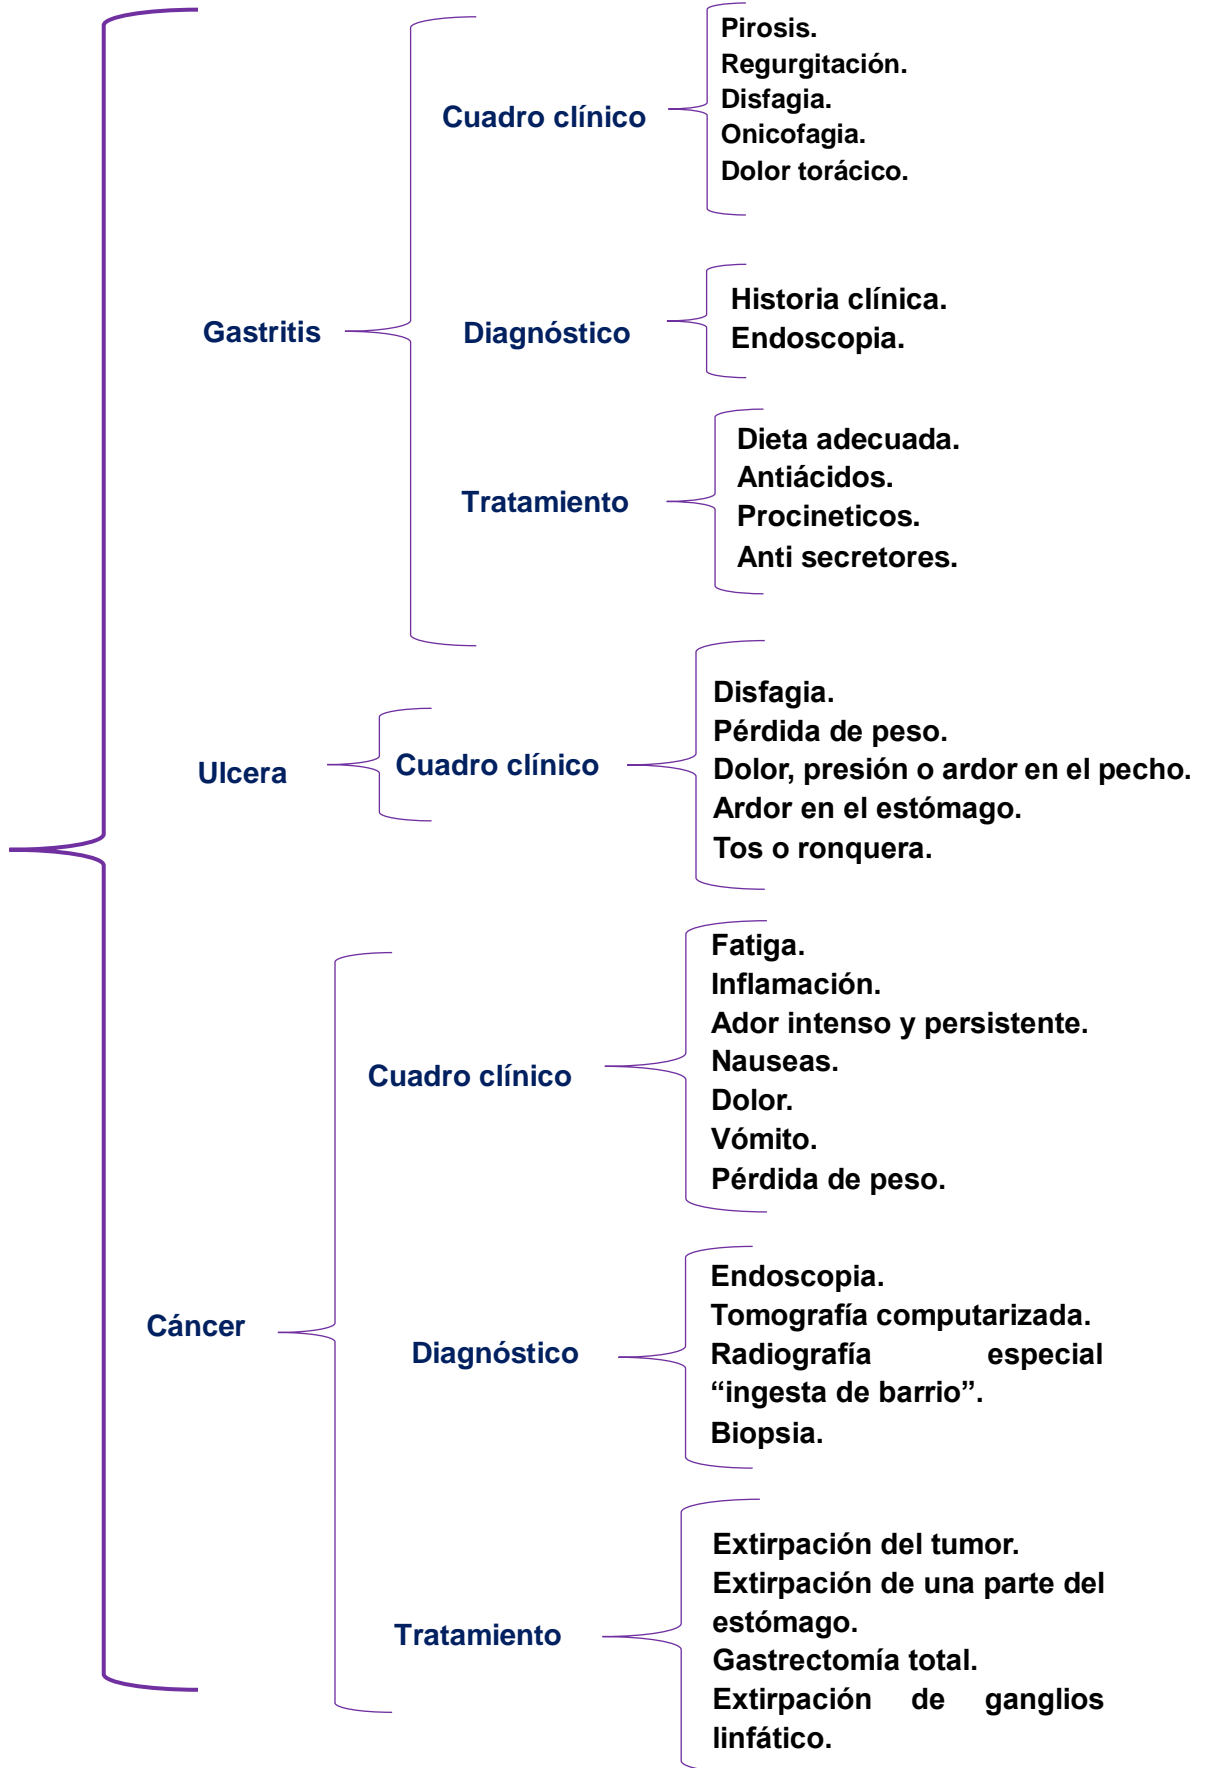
Gastritis

Cuadro clínico

Pirosis.
Regurgitación.
Disfagia.
Onicofagia.
Dolor torácico.

Diagnóstico

Historia clínica.
Endoscopia.

Tratamiento

Dieta adecuada.
Antiácidos.
Procineticos.
Anti secretores.

Ulcera

Cuadro clínico

Disfagia.
Pérdida de peso.
Dolor, presión o ardor en el pecho.
Ardor en el estómago.
Tos o ronquera.

Cáncer

Cuadro clínico

Fatiga.
Inflamación.
Ador intenso y persistente.
Nauseas.
Dolor.
Vómito.
Pérdida de peso.

Diagnóstico

Endoscopia.
Tomografía computarizada.
Radiografía especial "ingesta de barrio".
Biopsia.

Tratamiento

Extirpación del tumor.
Extirpación de una parte del estómago.
Gastrectomía total.
Extirpación de ganglios linfático.